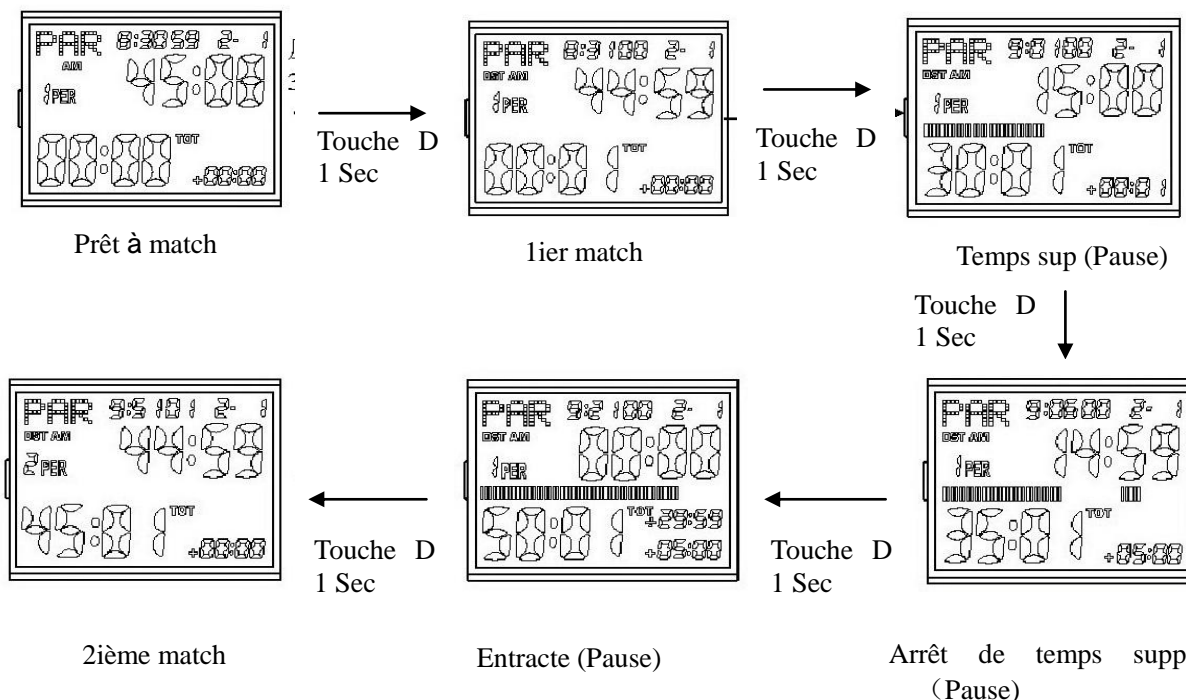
PAR 8:30 59 2- 1
AM
45:00
1 PER
00:00 TOT
+00:00

Touche D
1 Sec

PAR 8:31 00 2- 1
DST AM
44:59
1 PER
00:01 TOT
+00:00

Touche D
1 Sec

PAR 9:01 00 2- 1
DST AM
15:00
1 PER
30:01 TOT
+00:01

Prêt à match

1ier match

Temps sup (Pause)

Touche D
1 Sec

PAR 9:51 01 2- 1
DST AM
44:59
2 PER
45:01 TOT
+00:00

PAR 9:21 00 2- 1
DST AM
00:00
1 PER
50:01 TOT +29:59
+05:00

PAR 9:06 00 2- 1
DST AM
14:59
1 PER
35:01 TOT
+05:00

Touche D
1 Sec

Touche D
1 Sec

2ième match

Entracte (Pause)

Arrêt de temps supp
(Pause)